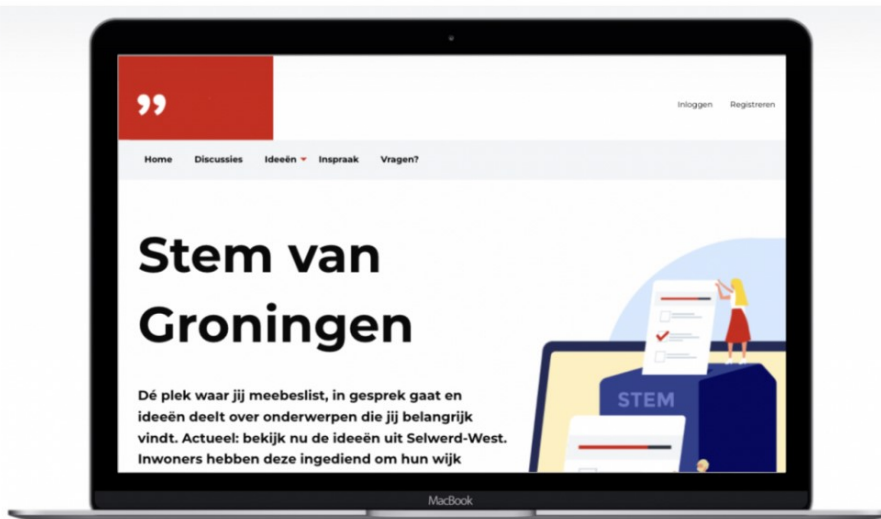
”

Inloggen Registreren

Home Discussies Ideeën Inspraak Vragen?

Stem van Groningen

Dé plek waar jij meebeslist, in gesprek gaat en ideeën deelt over onderwerpen die jij belangrijk vindt. Actueel: bekijk nu de ideeën uit Selwerd-West. Inwoners hebben deze ingediend om hun wijk

STEM

MacBook